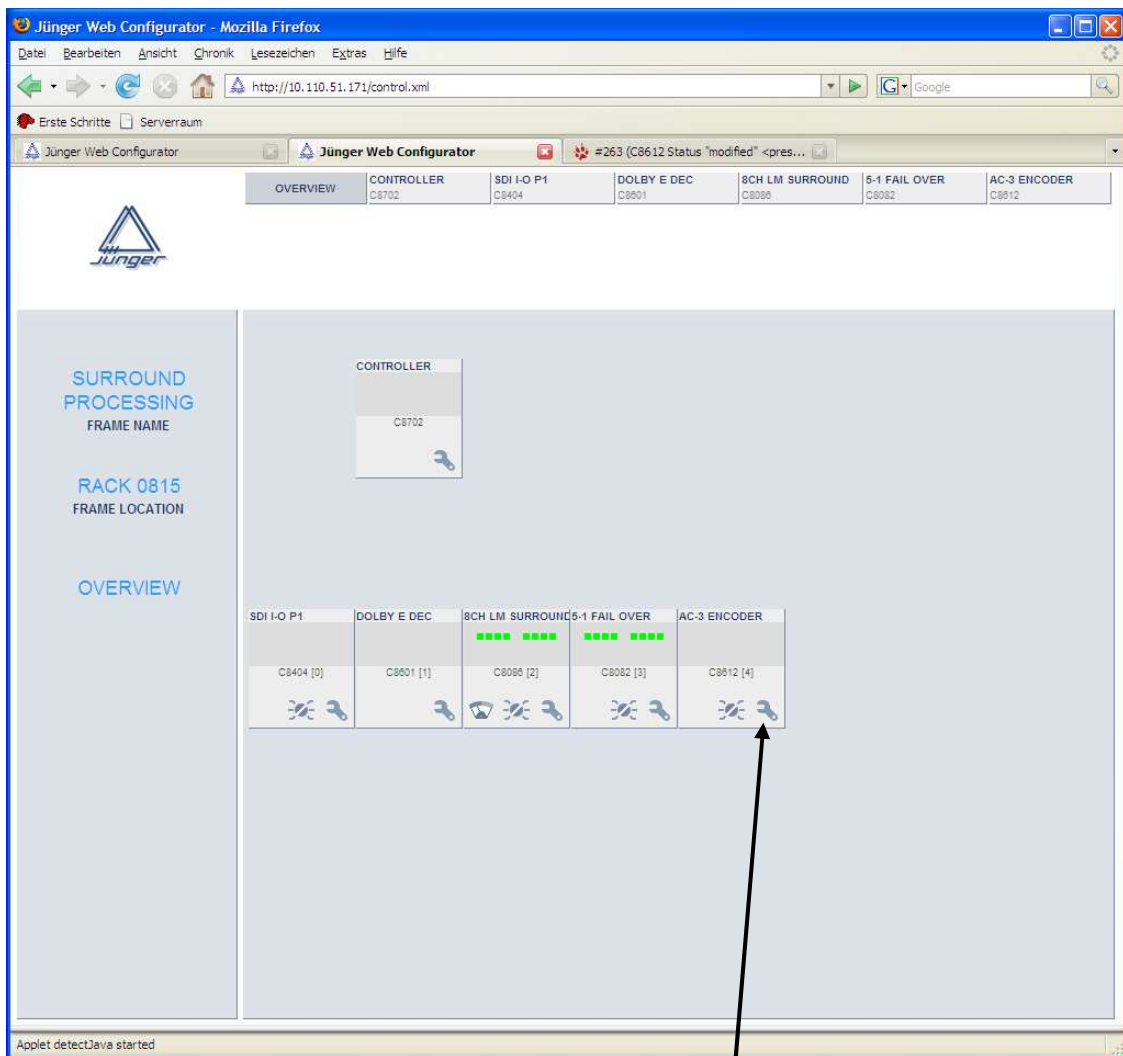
Jünger Web Configurator - Mozilla Firefox

Datei Bearbeiten Ansicht Chronik Lesezeichen Extras Hilfe

http://10.110.51.171/control.xml

Google

Erste Schritte Serverraum

Jünger Web Configurator

Jünger Web Configurator

#263 (C8612 Status "modified" <pres...

| OVERVIEW | CONTROLLER C8702 | SDI I-O P1 C8404 | DOLBY E DEC C8601 | 8CH LM SURROUND C8086 | 5-1 FAIL OVER C8082 | AC-3 ENCODER C8612 |
|---|---|---|---|---|---|---|

Jünger

SURROUND PROCESSING
FRAME NAME

RACK 0815
FRAME LOCATION

OVERVIEW

CONTROLLER
C8702

SDI I-O P1
C8404 [0]

DOLBY E DEC
C8601 [1]

8CH LM SURROUND
C8086 [2]

5-1 FAIL OVER
C8082 [3]

AC-3 ENCODER
C8612 [4]

Applet detectJava started